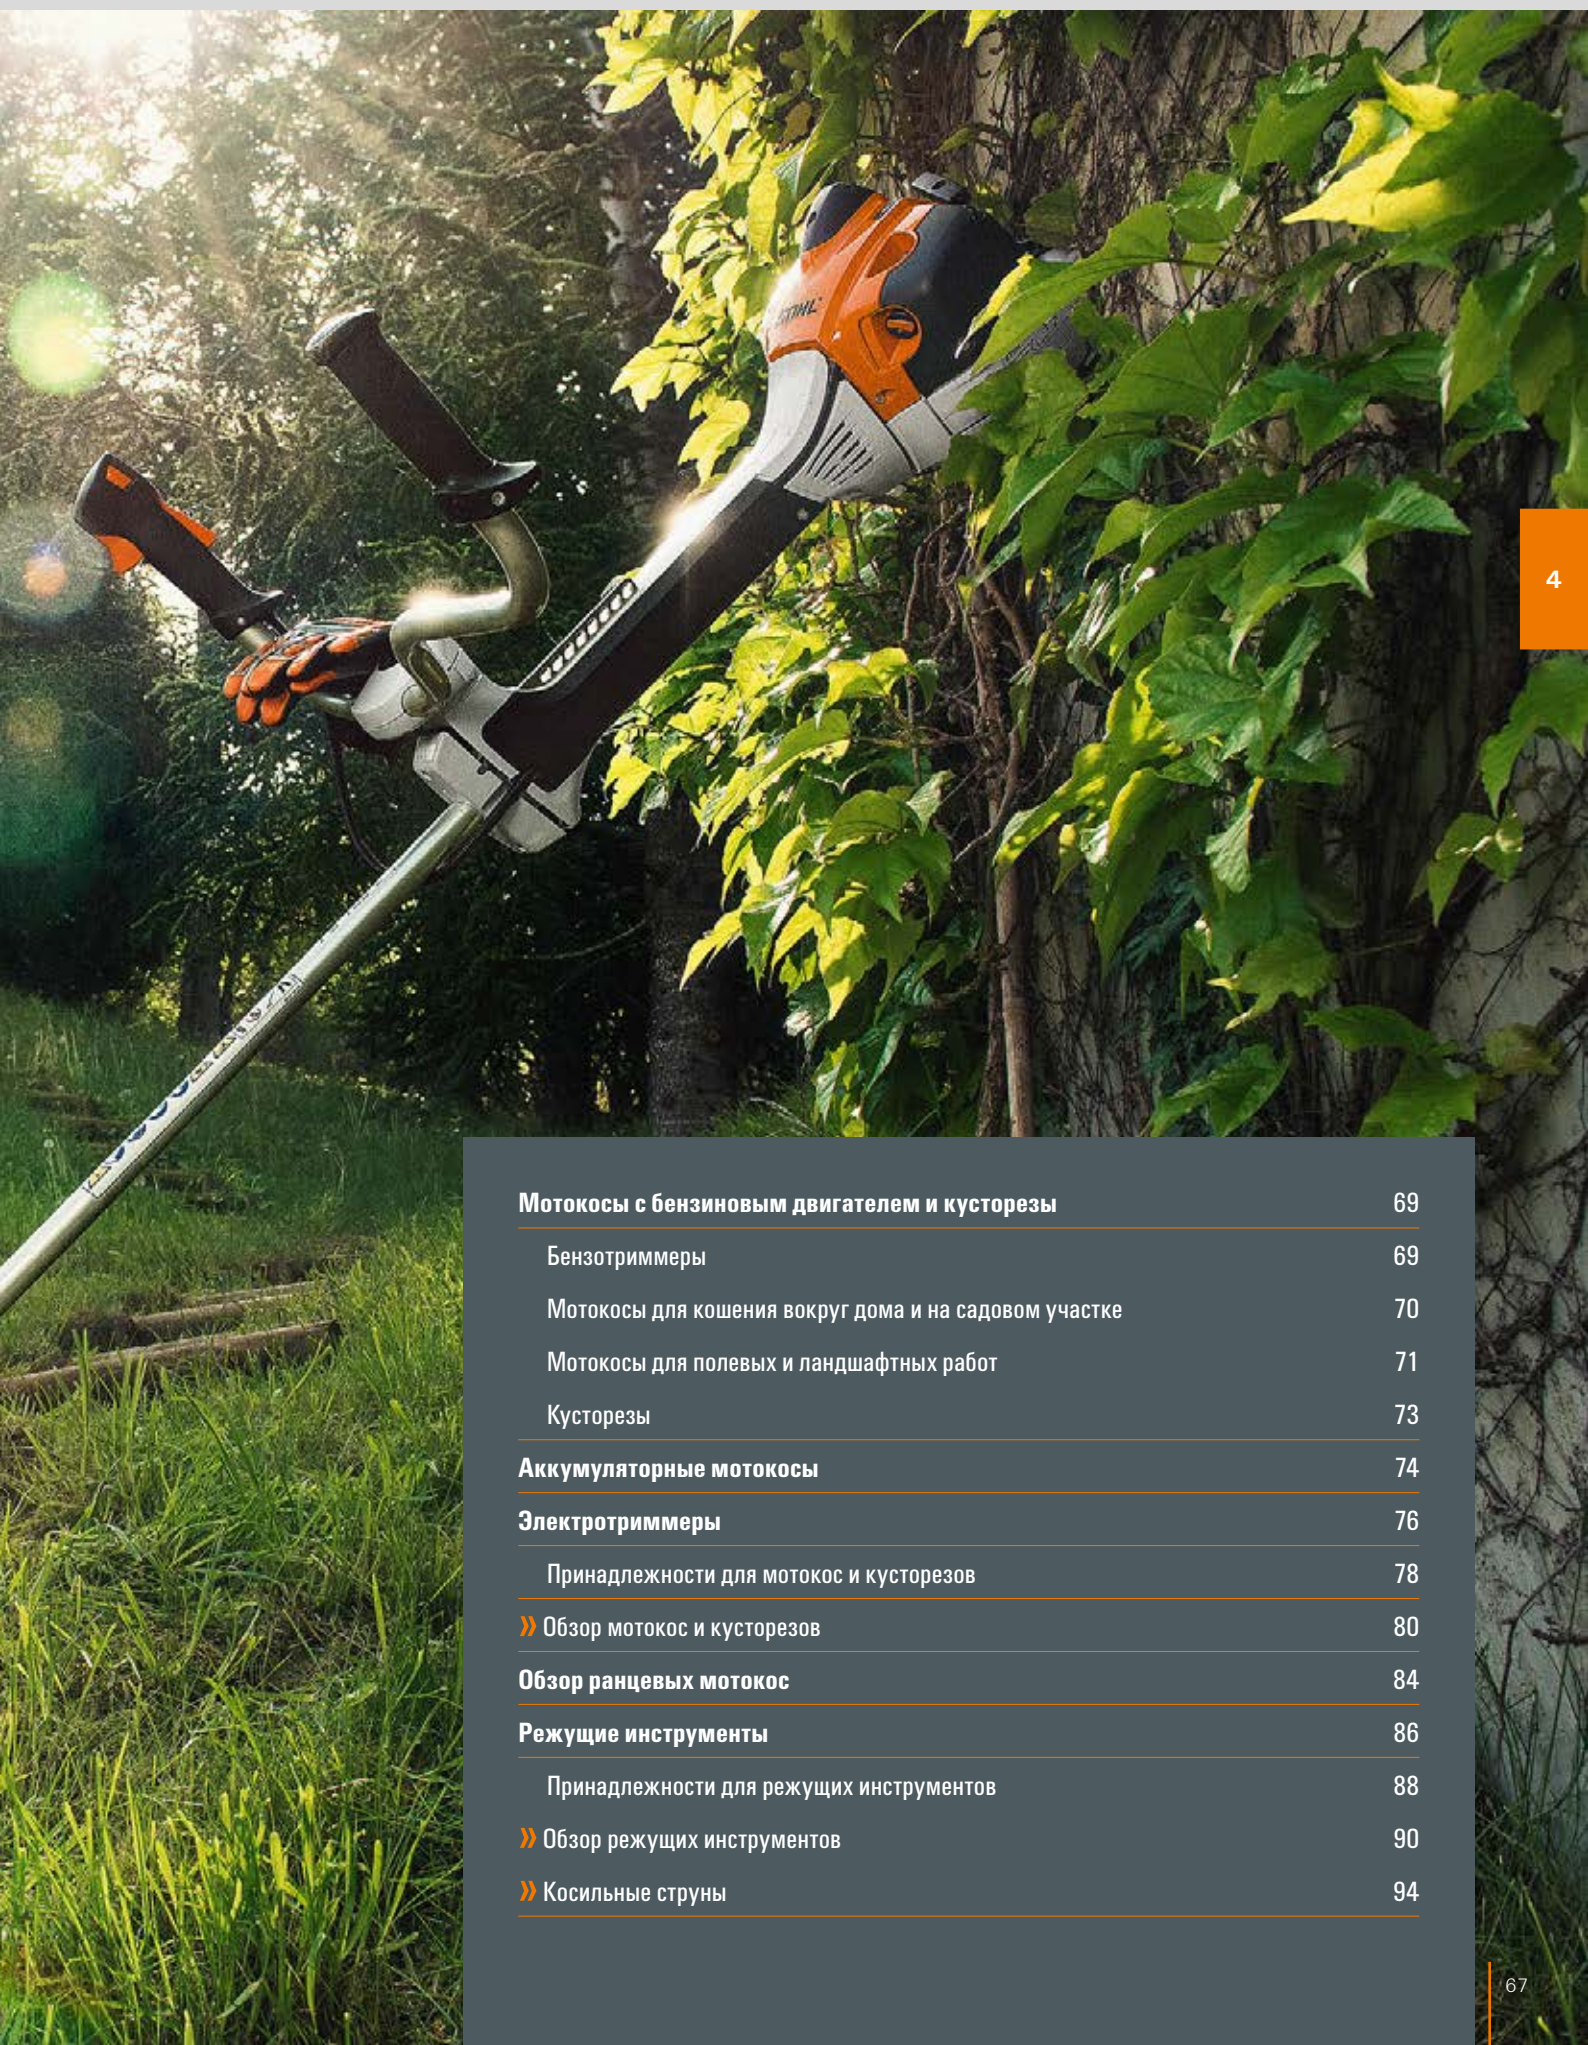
4

| | |
|---|---|
| **Мотокосы с бензиновым двигателем и кусторезы** | 69 |
| Бензотриммеры | 69 |
| Мотокосы для кошения вокруг дома и на садовом участке | 70 |
| Мотокосы для полевых и ландшафтных работ | 71 |
| Кусторезы | 73 |
| **Аккумуляторные мотокосы** | 74 |
| **Электротриммеры** | 76 |
| Принадлежности для мотокос и кусторезов | 78 |
| » Обзор мотокос и кусторезов | 80 |
| **Обзор ранцевых мотокос** | 84 |
| **Режущие инструменты** | 86 |
| Принадлежности для режущих инструментов | 88 |
| » Обзор режущих инструментов | 90 |
| » Косильные струны | 94 |

67